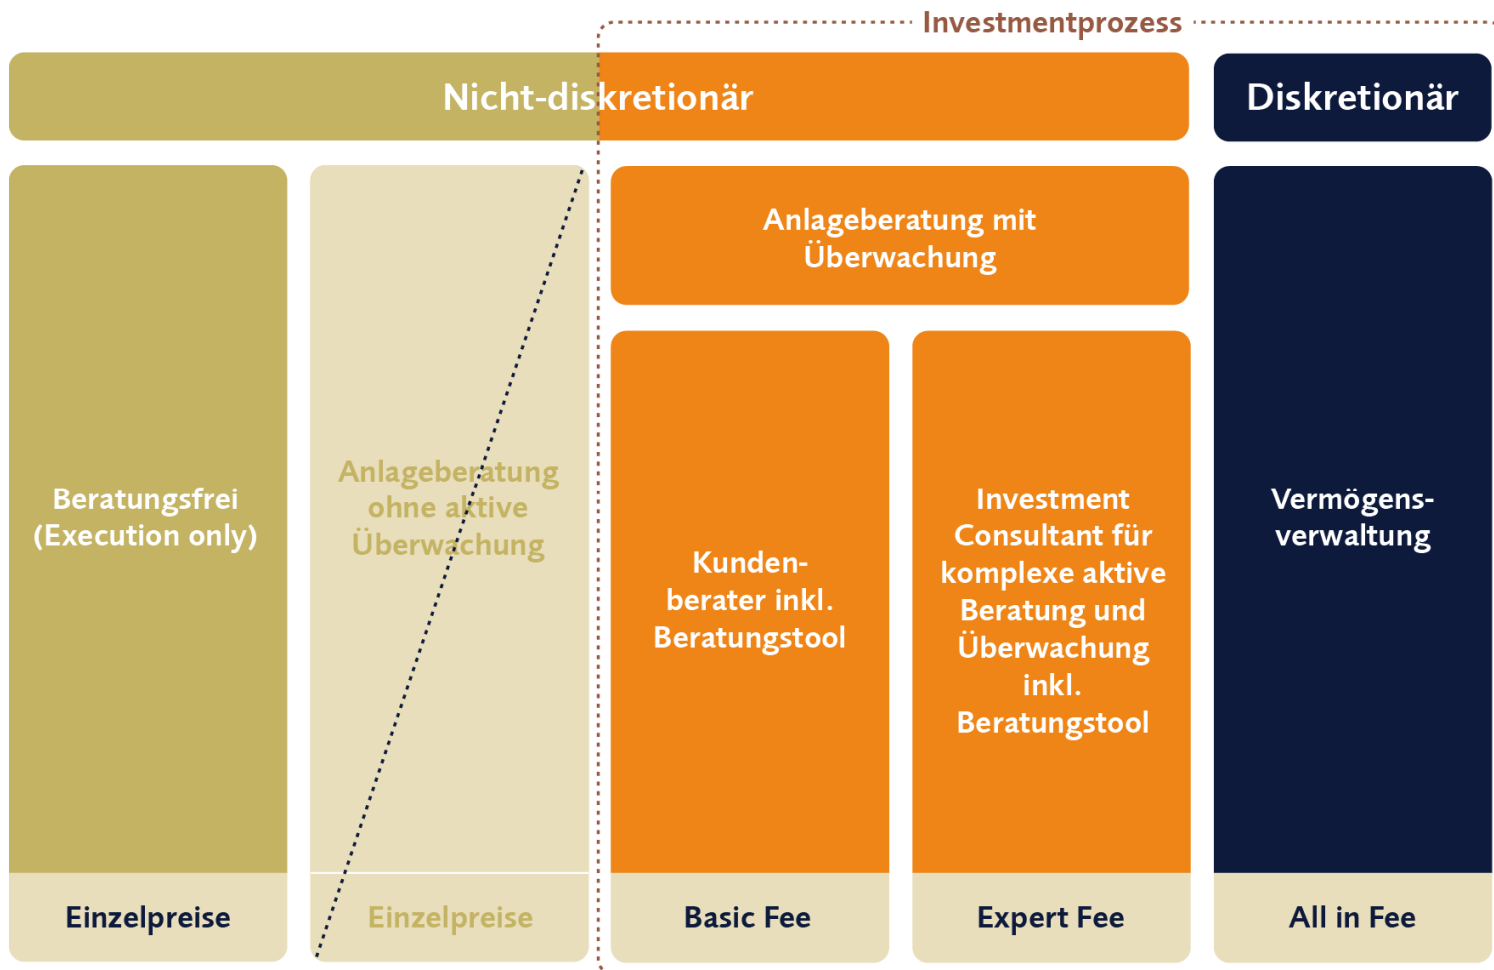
Investmentprozess

Nicht-diskretionär

Diskretionär

Beratungsfrei (Execution only)

Einzelpreise

Anlageberatung ohne aktive Überwachung

Einzelpreise

Anlageberatung mit Überwachung

Kundenberater inkl. Beratungstool

Basic Fee

Investment Consultant für komplexe aktive Beratung und Überwachung inkl. Beratungstool

Expert Fee

Vermögensverwaltung

All in Fee